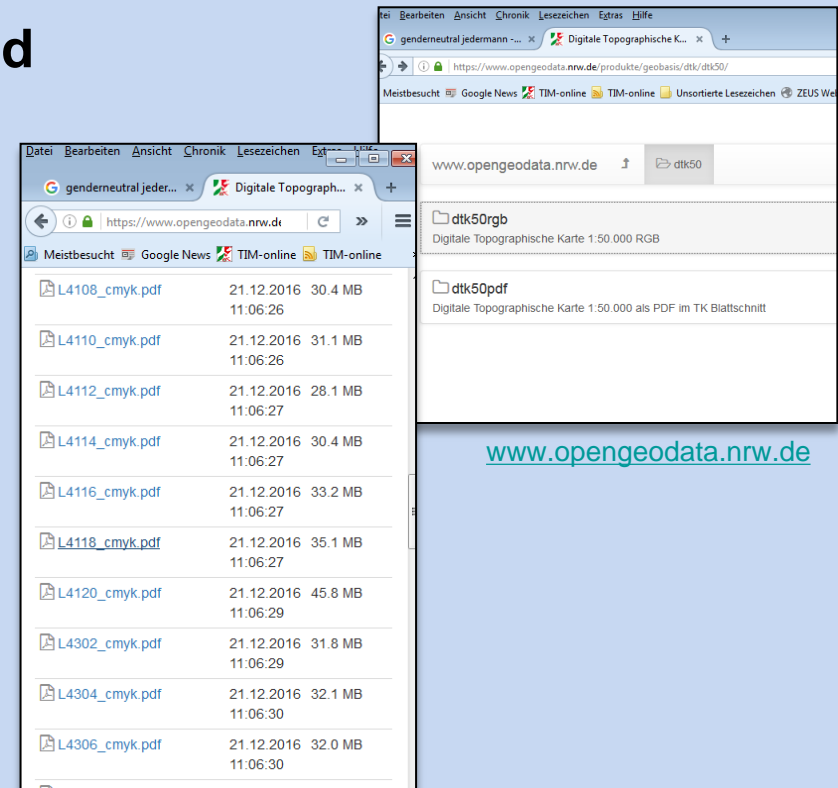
d

tei Bearbeiten Ansicht Chronik Lesezeichen Extras Hilfe

genderneutral jedermann -... × Digitale Topographische K... × +

https://www.opengeodata.nrw.de/produkte/geobasis/dtk/dtk50/

Meistbesucht Google News TIM-online TIM-online Unsortierte Lesezeichen ZEUS We

www.opengeodata.nrw.de dtk50

dtk50rgb
Digitale Topographische Karte 1:50.000 RGB

dtk50pdf
Digitale Topographische Karte 1:50.000 als PDF im TK Blattschnitt

Datei Bearbeiten Ansicht Chronik Lesezeichen Extras Hilfe

genderneutral jeder... × Digitale Topograph... × +

https://www.opengeodata.nrw.de

Meistbesucht Google News TIM-online TIM-online

| | | |
|---|---|---|
| L4108_cmyk.pdf | 21.12.2016 11:06:26 | 30.4 MB |
| L4110_cmyk.pdf | 21.12.2016 11:06:26 | 31.1 MB |
| L4112_cmyk.pdf | 21.12.2016 11:06:27 | 28.1 MB |
| L4114_cmyk.pdf | 21.12.2016 11:06:27 | 30.4 MB |
| L4116_cmyk.pdf | 21.12.2016 11:06:27 | 33.2 MB |
| L4118_cmyk.pdf | 21.12.2016 11:06:27 | 35.1 MB |
| L4120_cmyk.pdf | 21.12.2016 11:06:29 | 45.8 MB |
| L4302_cmyk.pdf | 21.12.2016 11:06:29 | 31.8 MB |
| L4304_cmyk.pdf | 21.12.2016 11:06:30 | 32.1 MB |
| L4306_cmyk.pdf | 21.12.2016 11:06:30 | 32.0 MB |

www.opengeodata.nrw.de